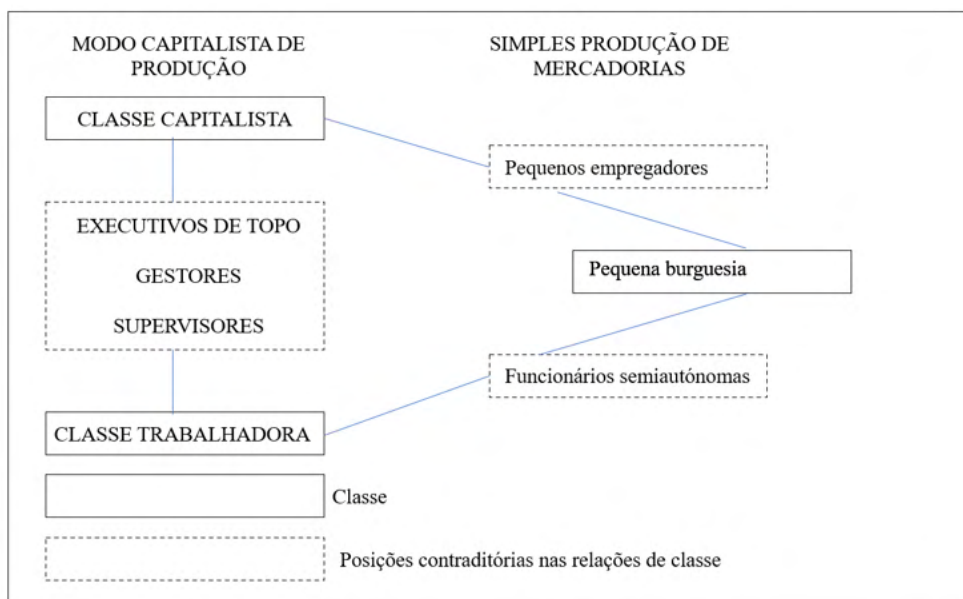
MODO CAPITALISTA DE PRODUÇÃO

SIMPLES PRODUÇÃO DE MERCADORIAS

CLASSE CAPITALISTA

Pequenos empregadores

EXECUTIVOS DE TOPO

GESTORES

SUPERVISORES

Pequena burguesia

Funcionários semiautónomas

CLASSE TRABALHADORA

Classe

Posições contraditórias nas relações de classe